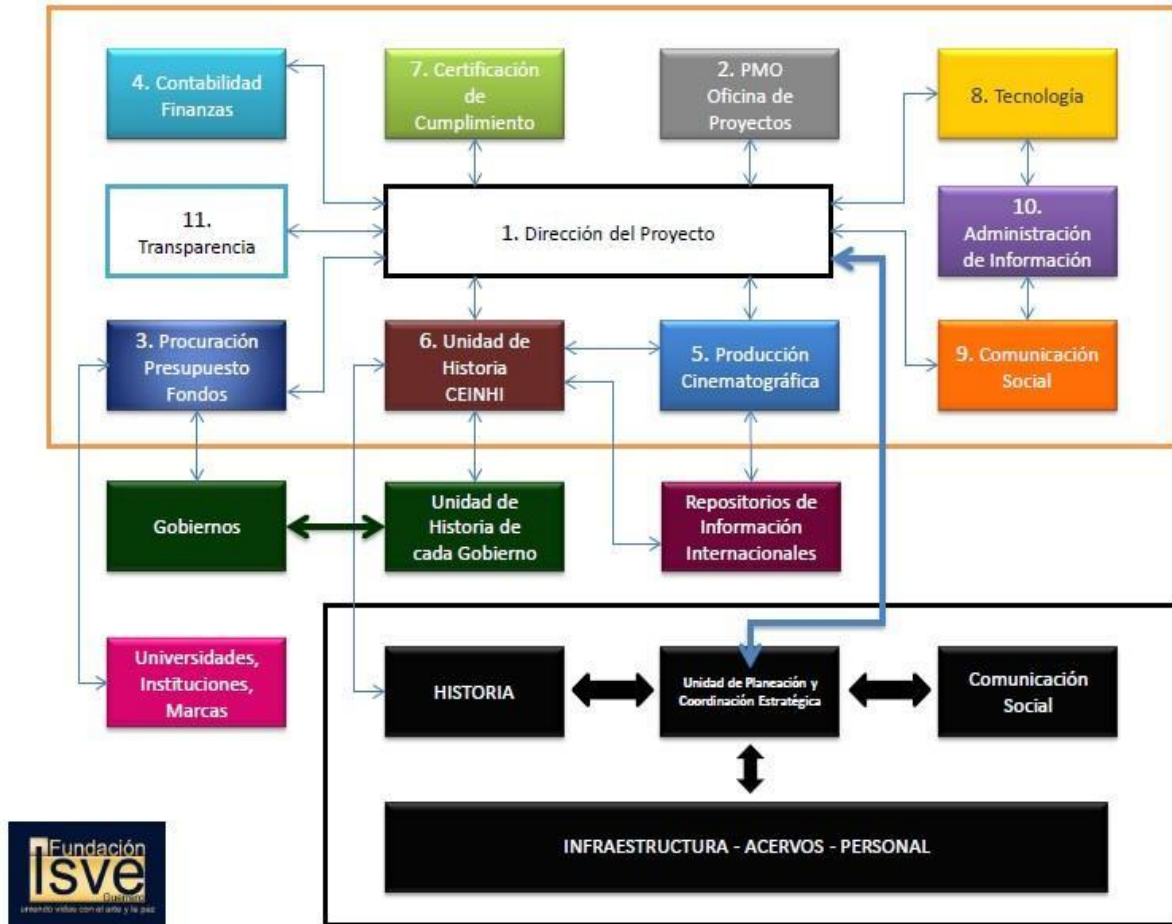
4. Contabilidad Finanzas

7. Certificación de Cumplimiento

2. PMO Oficina de Proyectos

8. Tecnología

11. Transparencia

1. Dirección del Proyecto

10. Administración de Información

3. Procuración Presupuesto Fondos

6. Unidad de Historia CEINHI

5. Producción Cinematográfica

9. Comunicación Social

Gobiernos

Unidad de Historia de cada Gobierno

Repositorios de Información Internacionales

Universidades, Instituciones, Marcas

HISTORIA

Unidad de Planeación y Coordinación Estratégica

Comunicación Social

INFRAESTRUCTURA - ACERVOS - PERSONAL

Fundación ISVE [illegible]